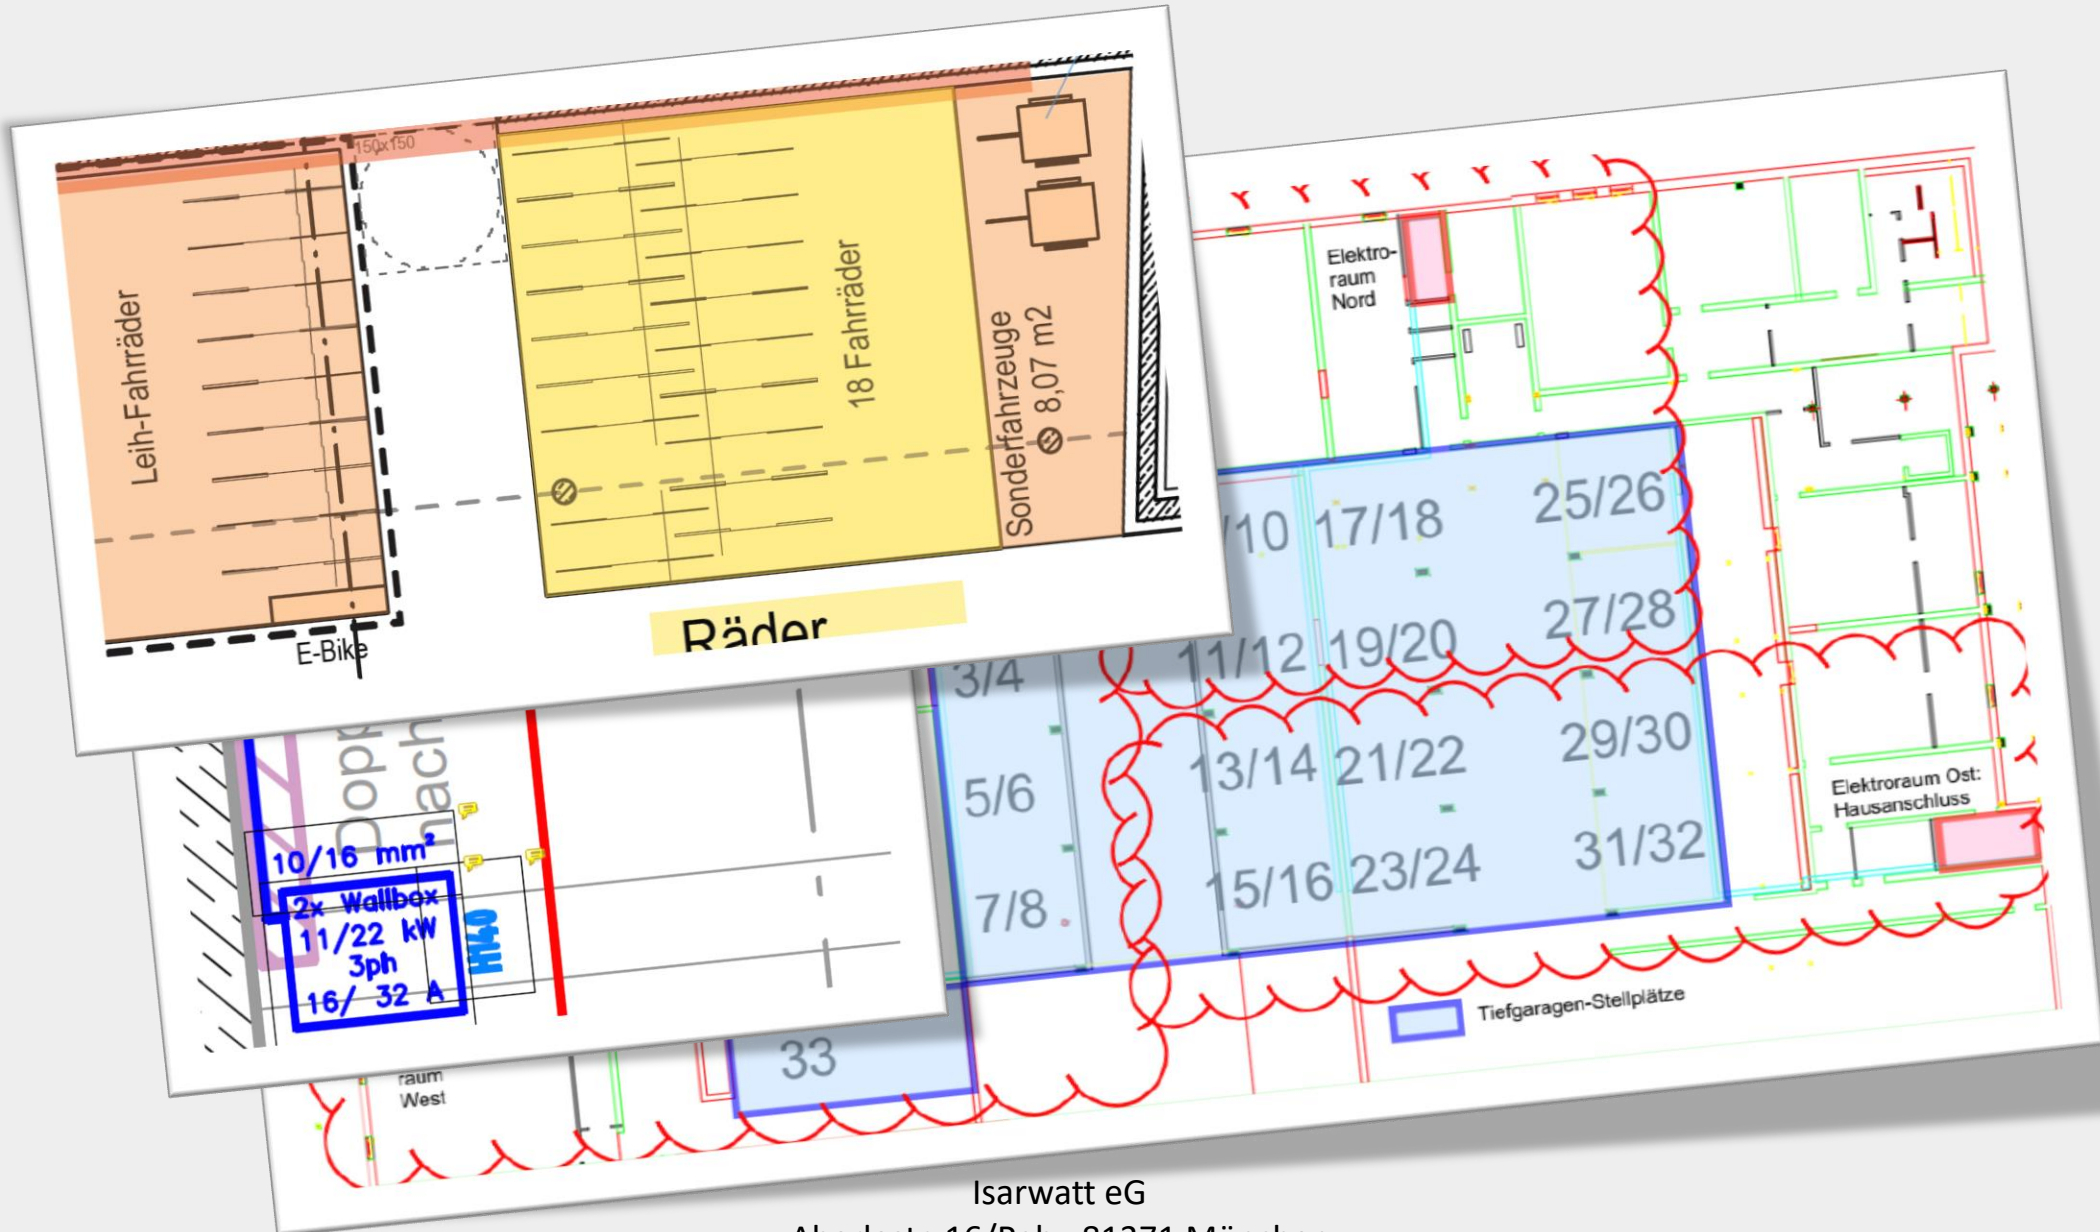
150x150

Leih-Fahrräder

18 Fahrräder

Sonderfahrzeuge
8,07 m2

E-Bike

Räder

Elektro-
raum
Nord

/10 17/18 25/26

11/12 19/20 27/28

3/4

13/14 21/22 29/30

5/6

15/16 23/24 31/32

7/8

33

Dopp
nach

10/16 mm²

2x Wallbox
11/22 kW
3ph
16/ 32 A

HH40

Elektroraum Ost:
Hausanschluss

Tiefgaragen-Stellplätze

raum
West

Isarwatt eG
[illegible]